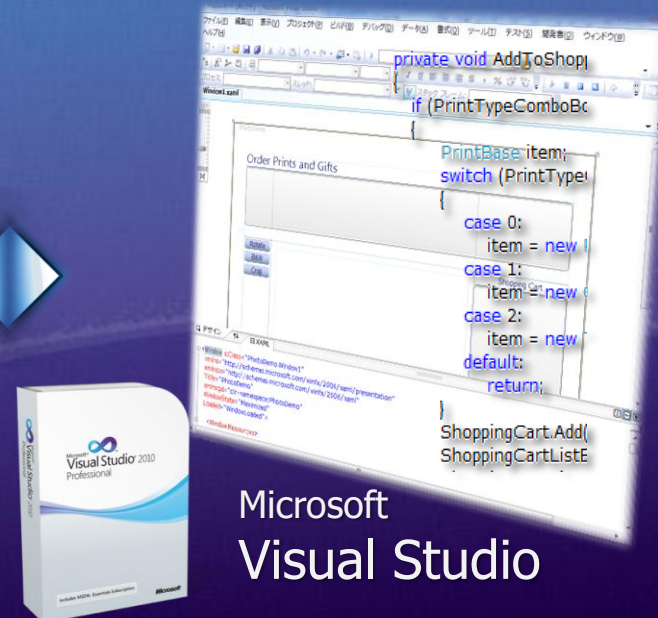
ファイル(F) 編集(E) 表示(V) プロジェクト(P) ビルド(B) デバッグ(D) データ(A) 書式(O) ツール(T) テスト(S) 開発者(N) ウィンドウ(W) ヘルプ(H)

Window1.xaml

private void AddToShopp
{
if (PrintTypeComboBo
{
PrintBase item;
switch (PrintType
{
case 0:
item = new
case 1:
item = new
case 2:
item = new
default:
return;
}
ShoppingCart.Add(
ShoppingCartListB

Order Prints and Gifts

Rotate
B&W
Crop

Shopping Cart

デザイン
XAML

<Window x:Class="PhotoDemo.Window1"
xmlns="http://schemas.microsoft.com/winfx/2006/xaml/presentation"
xmlns:x="http://schemas.microsoft.com/winfx/2006/xaml"
Title="PhotoDemo"
xmlns:local="clr-namespace:PhotoDemo"
WindowState="Maximized"
Loaded="WindowLoaded">
<Window.Resources>

Microsoft
Visual Studio 2010
Professional

Includes MSDN Essentials Subscription
Microsoft

Microsoft
Visual Studio